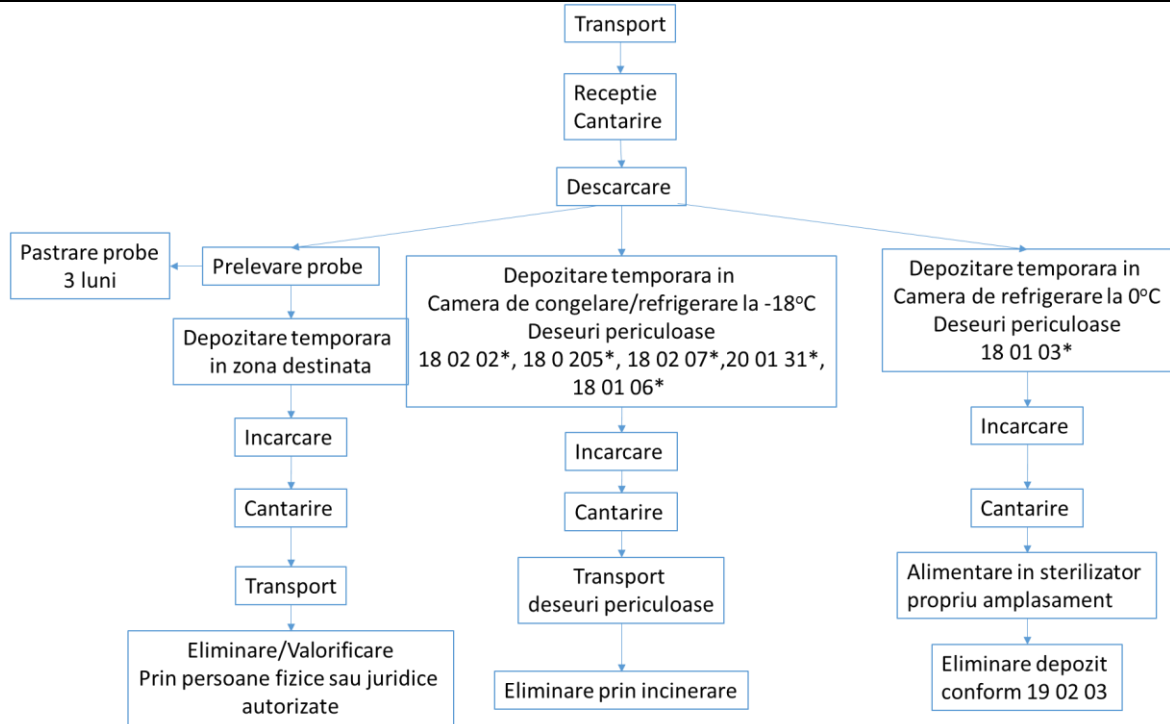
Transport

Receptie
Cantarire

Descarcare

Pastrare probe
3 luni

Prelevare probe

Depozitare temporara
in zona destinata

Incarcare

Cantarire

Transport

Eliminare/Valorificare
Prin persoane fizice sau juridice
autorizate

Depozitare temporara in
Camera de congelare/refrigerare la -18$^{o}$C
Deseuri periculoase
18 02 02*, 18 0 205*, 18 02 07*,20 01 31*,
18 01 06*

Incarcare

Cantarire

Transport
deseuri periculoase

Eliminare prin incinerare

Depozitare temporara in
Camera de refrigerare la 0$^{o}$C
Deseuri periculoase
18 01 03*

Incarcare

Cantarire

Alimentare in sterilizator
propriu amplasament

Eliminare depozit
conform 19 02 03